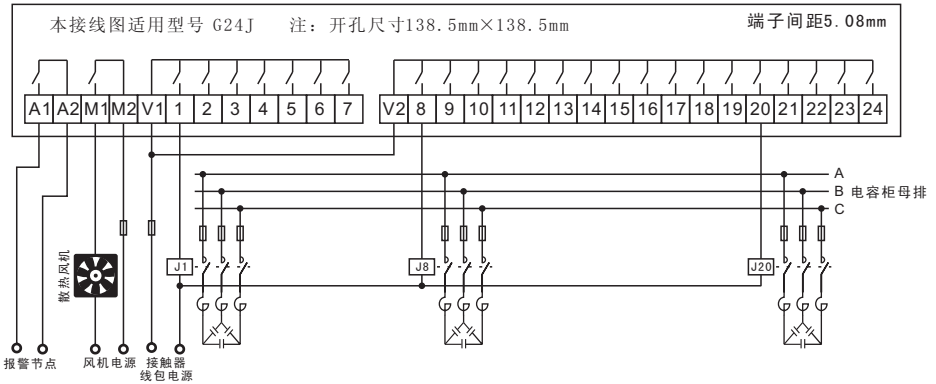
本接线图适用型号 G24J 注：开孔尺寸138.5mm×138.5mm

端子间距5.08mm

A1 A2 M1 M2 V1 1 2 3 4 5 6 7

V2 8 9 10 11 12 13 14 15 16 17 18 19 20 21 22 23 24

A
B 电容柜母排
C

J1

J8

J20

散热风机

报警节点

风机电源

接触器
线包电源